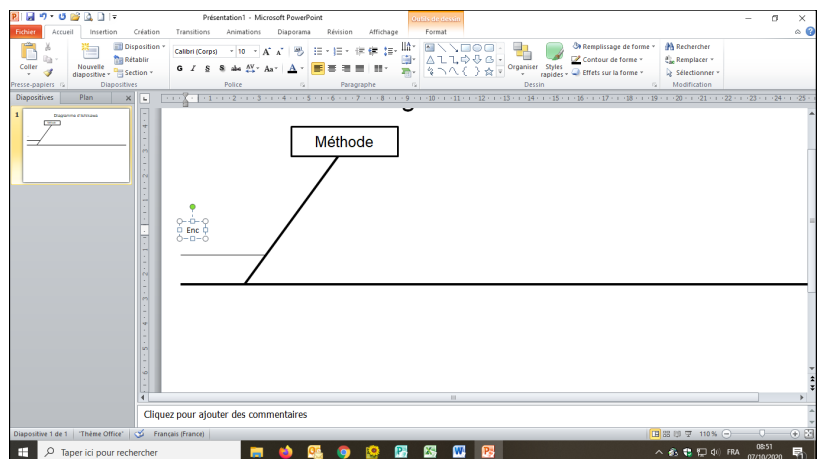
Présentation1 - Microsoft PowerPoint

Outils de dessin

Fichier | Accueil | Insertion | Création | Transitions | Animations | Diaporama | Révision | Affichage | Format

Coller | Nouvelle diapositive | Disposition | Rétablir | Section | Presse-papiers | Diapositives

Calibri (Corps) | 10 | G | I | S | Police | Paragraphe

Organiser | Styles rapides | Remplissage de forme | Contour de forme | Effets sur la forme | Dessin

Rechercher | Remplacer | Sélectionner | Modification

Diapositives | Plan

1

Diagramme d'Ishikawa

Méthode

Enc

Cliquez pour ajouter des commentaires

Diapositive 1 de 1 | "Thème Office" | Français (France) | 110 %

Taper ici pour rechercher

FRA | 08:51 | 07/10/2020